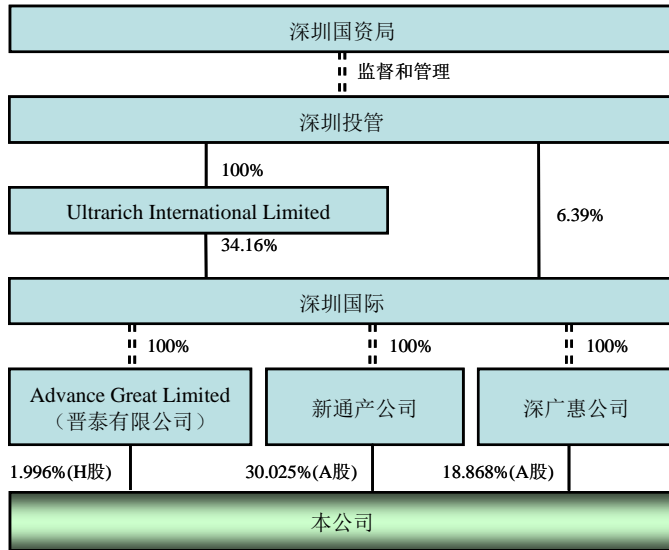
深圳国资局

监督和管理

深圳投管

100%

Ultrarich International Limited

6.39%

34.16%

深圳国际

100%

100%

100%

Advance Great Limited
（晋泰有限公司）

新通产公司

深广惠公司

1.996%(H股)

30.025%(A股)

18.868%(A股)

本公司